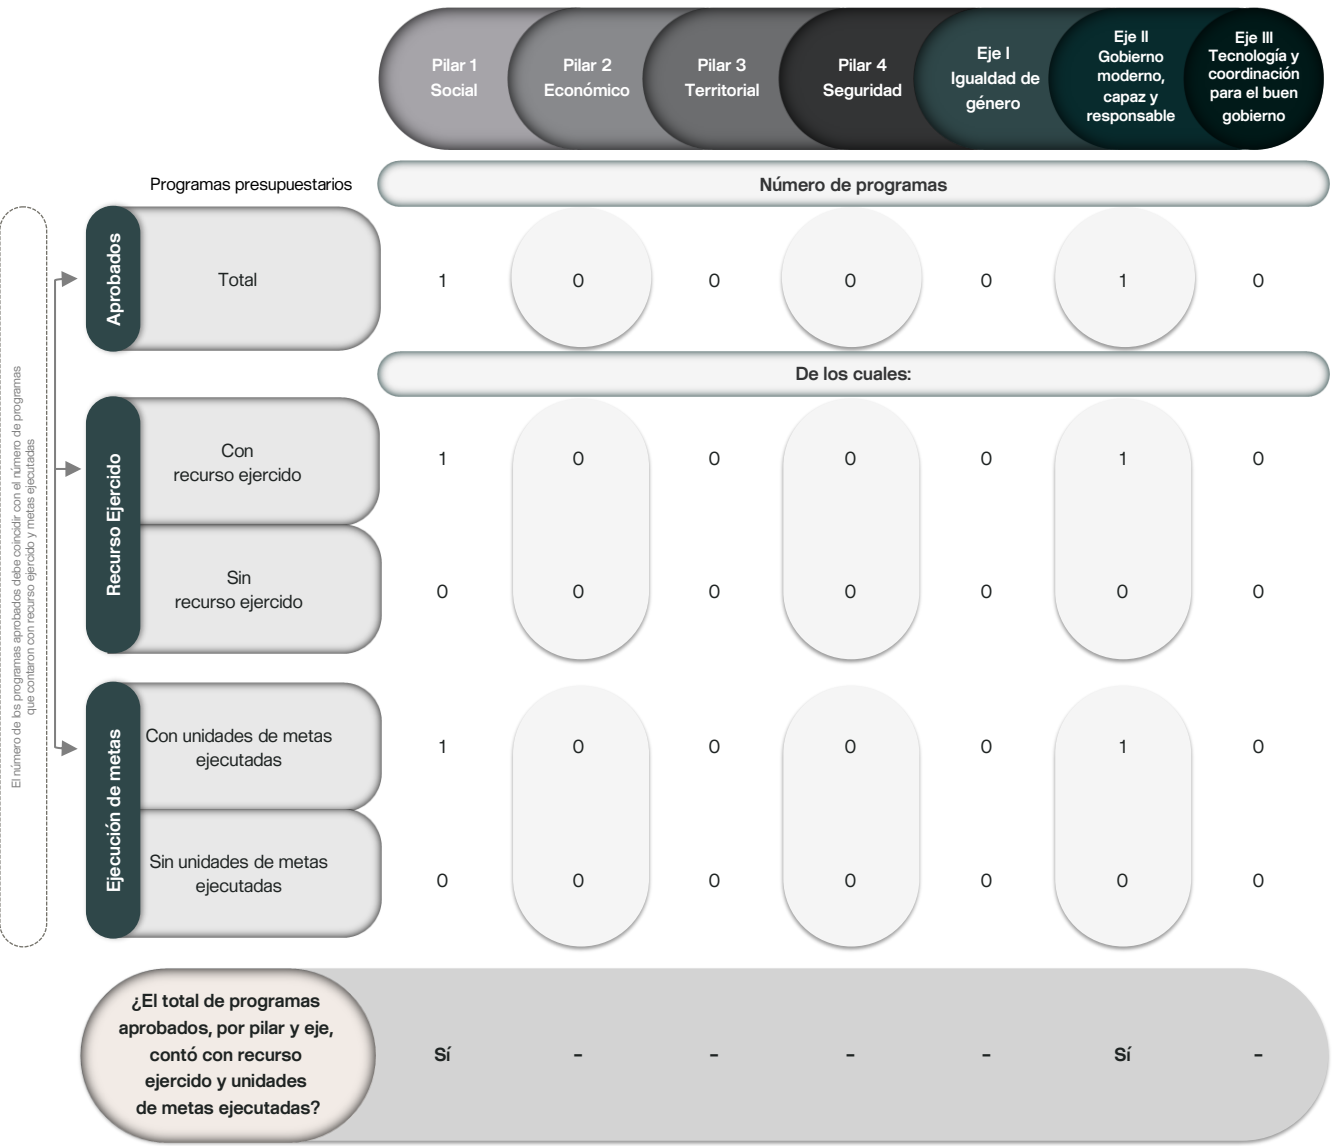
| Programas presupuestarios | Pilar 1 Social | Pilar 2 Económico | Pilar 3 Territorial | Pilar 4 Seguridad | Eje I Igualdad de género | Eje II Gobierno moderno, capaz y responsable | Eje III Tecnología y coordinación para el buen gobierno |
|---|---|---|---|---|---|---|---|
| | Número de programas | | | | | | |
| Aprobados: Total | 1 | 0 | 0 | 0 | 0 | 1 | 0 |
| | De los cuales: | | | | | | |
| Recurso Ejercido: Con recurso ejercido | 1 | 0 | 0 | 0 | 0 | 1 | 0 |
| Recurso Ejercido: Sin recurso ejercido | 0 | 0 | 0 | 0 | 0 | 0 | 0 |
| Ejecución de metas: Con unidades de metas ejecutadas | 1 | 0 | 0 | 0 | 0 | 1 | 0 |
| Ejecución de metas: Sin unidades de metas ejecutadas | 0 | 0 | 0 | 0 | 0 | 0 | 0 |
| ¿El total de programas aprobados, por pilar y eje, contó con recurso ejercido y unidades de metas ejecutadas? | Sí | - | - | - | - | Sí | - |

El número de los programas aprobados debe coincidir con el número de programas que contaron con recurso ejercido y metas ejecutadas